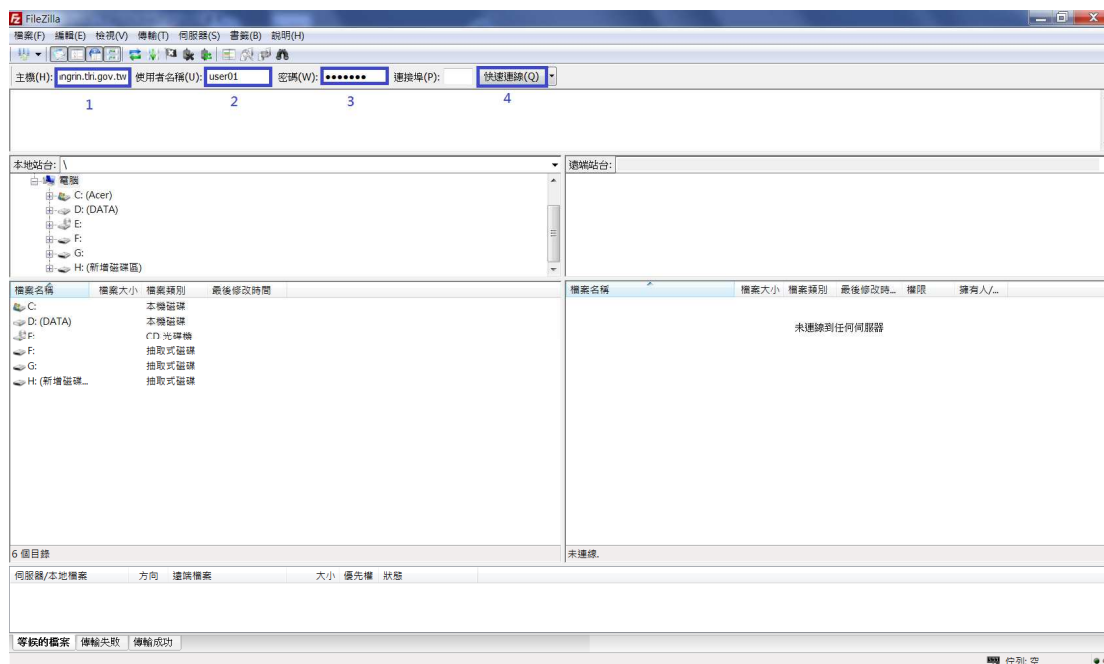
FileZilla

檔案(F) 編輯(E) 檢視(V) 傳輸(T) 伺服器(S) 書籤(B) 說明(H)

主機(H): ingrin.tlri.gov.tw 使用者名稱(U): user01 密碼(W): ••••••• 連接埠(P): 快速連線(Q)

1 2 3 4

本地站台: \

電腦
C: (Acer)
D: (DATA)
E:
F:
G:
H: (新增磁碟區)

遠端站台:

| 檔案名稱 | 檔案大小 | 檔案類別 | 最後修改時間 |
|---|---|---|---|
| C: | | 本機磁碟 | |
| D: (DATA) | | 本機磁碟 | |
| E: | | CD 光碟機 | |
| F: | | 抽取式磁碟 | |
| G: | | 抽取式磁碟 | |
| H: (新增磁碟... | | 抽取式磁碟 | |

| 檔案名稱 | 檔案大小 | 檔案類別 | 最後修改時... | 權限 | 擁有人/... |
|---|---|---|---|---|---|

未連線到任何伺服器

6 個目錄

未連線.

伺服器/本地檔案 方向 遠端檔案 大小 優先權 狀態

等候的檔案 傳輸失敗 傳輸成功

佇列: 空